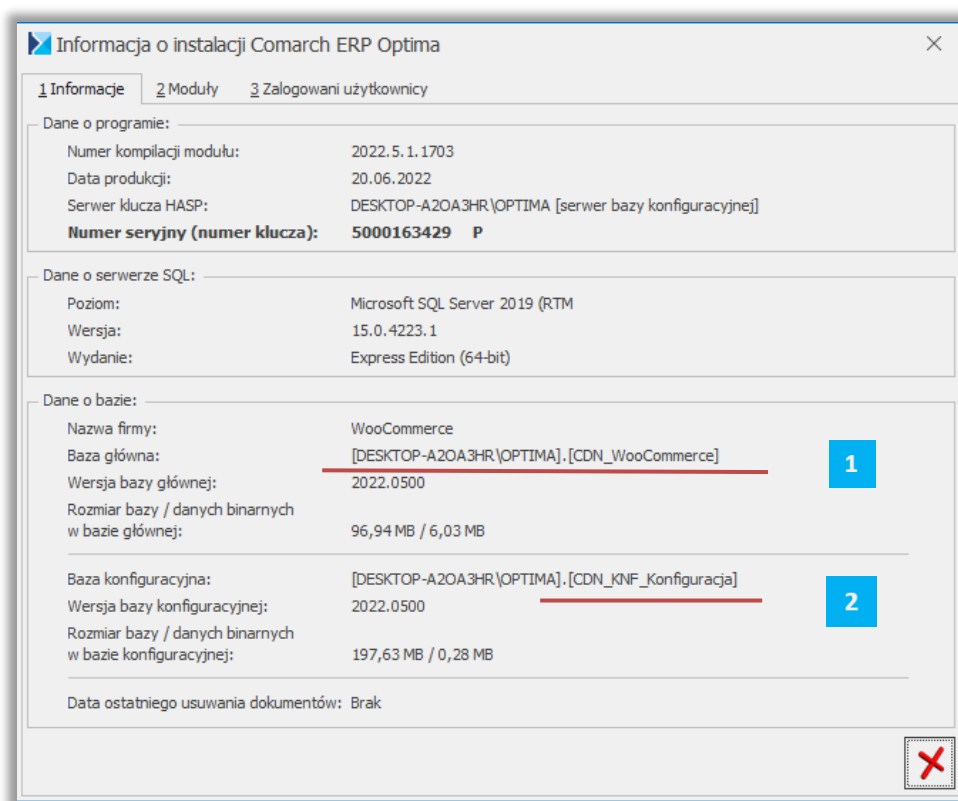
Informacja o instalacji Comarch ERP Optima

1 Informacje | 2 Moduły | 3 Zalogowani użytkownicy

Dane o programie:

| | |
|---|---|
| Numer kompilacji modułu: | 2022.5.1.1703 |
| Data produkcji: | 20.06.2022 |
| Serwer klucza HASP: | DESKTOP-A2OA3HR\OPTIMA [serwer bazy konfiguracyjnej] |
| **Numer seryjny (numer klucza):** | **5000163429 P** |

Dane o serwerze SQL:

| | |
|---|---|
| Poziom: | Microsoft SQL Server 2019 (RTM |
| Wersja: | 15.0.4223.1 |
| Wydanie: | Express Edition (64-bit) |

Dane o bazie:

| | |
|---|---|
| Nazwa firmy: | WooCommerce |
| Baza główna: | [DESKTOP-A2OA3HR\OPTIMA].[CDN_WooCommerce] |
| Wersja bazy głównej: | 2022.0500 |
| Rozmiar bazy / danych binarnych w bazie głównej: | 96,94 MB / 6,03 MB |

1

| | |
|---|---|
| Baza konfiguracyjna: | [DESKTOP-A2OA3HR\OPTIMA].[CDN_KNF_Konfiguracja] |
| Wersja bazy konfiguracyjnej: | 2022.0500 |
| Rozmiar bazy / danych binarnych w bazie konfiguracyjnej: | 197,63 MB / 0,28 MB |

2

Data ostatniego usuwania dokumentów: Brak